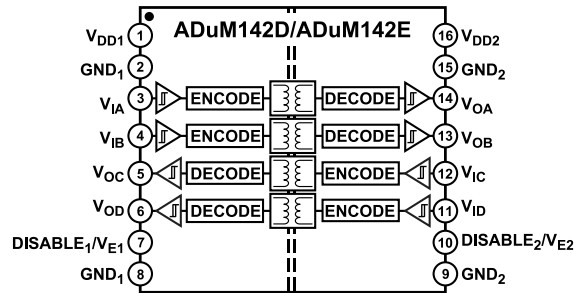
ADuM142D/ADuM142E

$V_{DD1}$ 1
$GND_1$ 2
$V_{IA}$ 3
$V_{IB}$ 4
$V_{OC}$ 5
$V_{OD}$ 6
$DISABLE_1/V_{E1}$ 7
$GND_1$ 8

ENCODE
ENCODE
DECODE
DECODE

DECODE
DECODE
ENCODE
ENCODE

16 $V_{DD2}$
15 $GND_2$
14 $V_{OA}$
13 $V_{OB}$
12 $V_{IC}$
11 $V_{ID}$
10 $DISABLE_2/V_{E2}$
9 $GND_2$